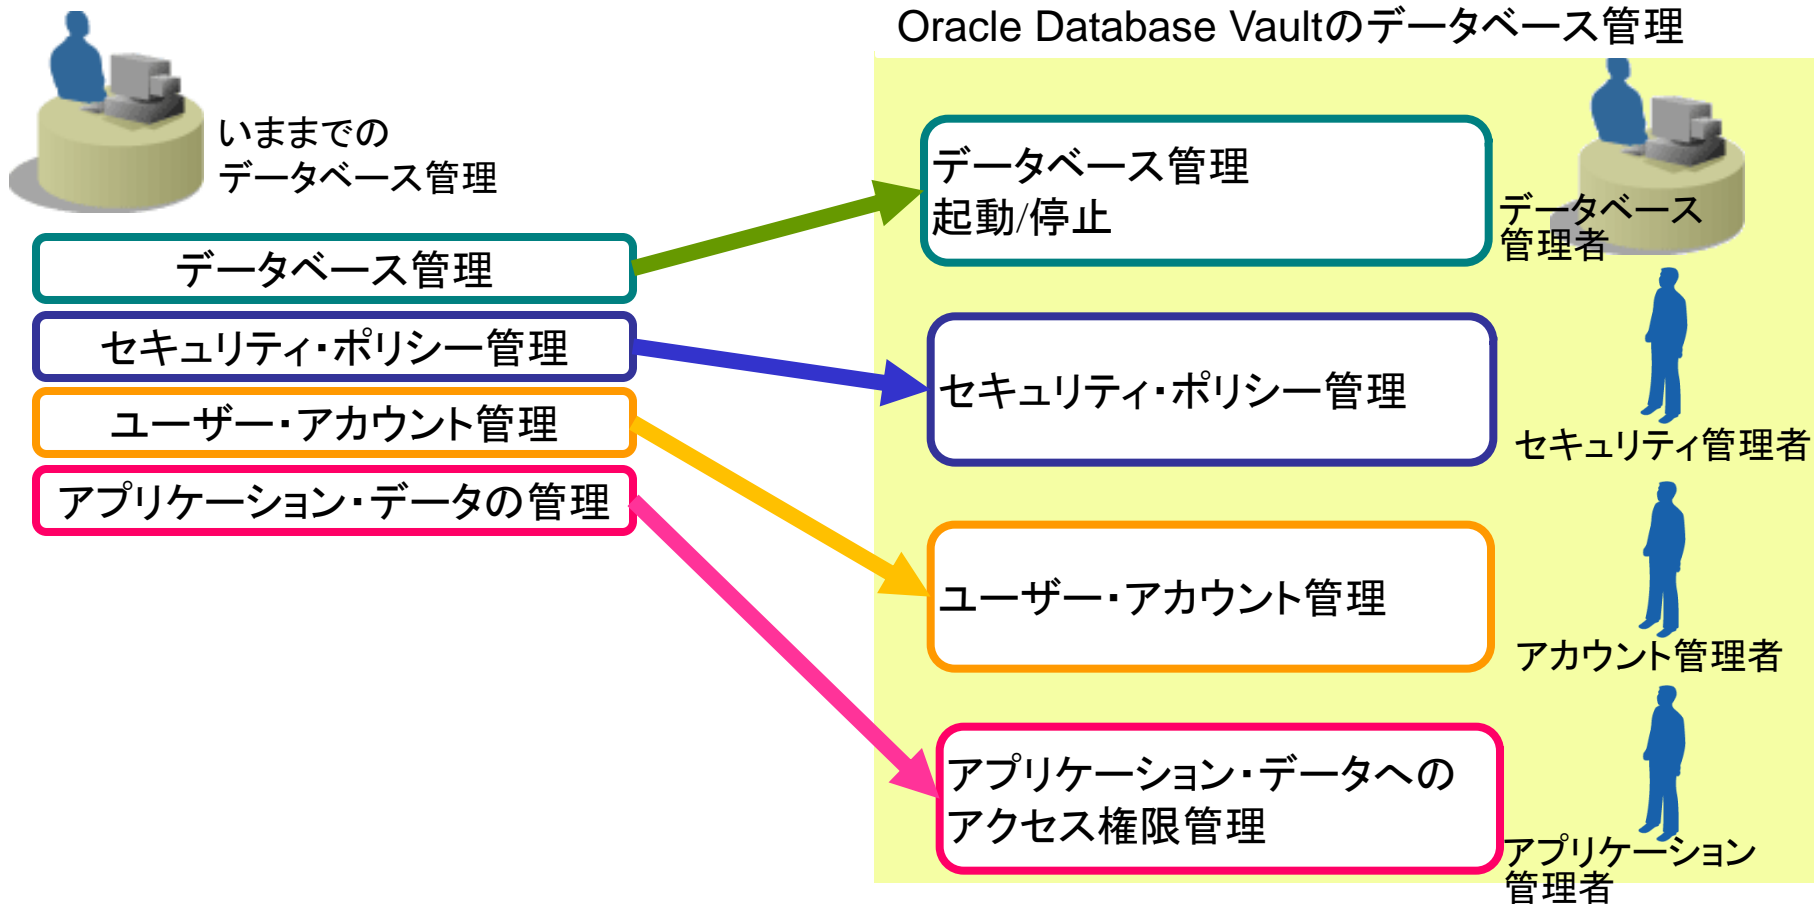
いままでの
データベース管理

データベース管理

セキュリティ･ポリシー管理

ユーザー･アカウント管理

アプリケーション･データの管理

Oracle Database Vaultのデータベース管理

データベース管理
起動/停止

データベース
管理者

セキュリティ･ポリシー管理

セキュリティ管理者

ユーザー･アカウント管理

アカウント管理者

アプリケーション･データへの
アクセス権限管理

アプリケーション
管理者